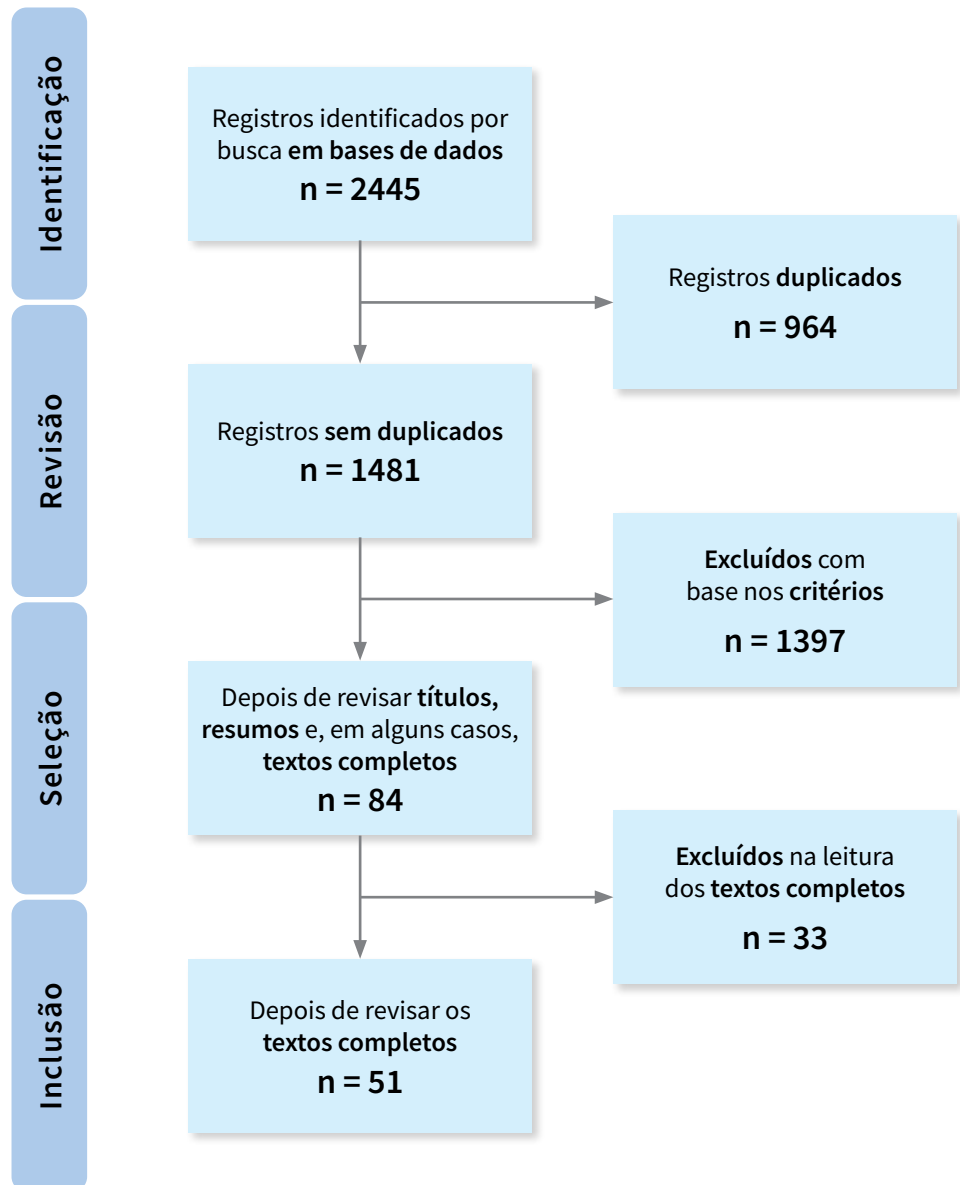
Identificação

Registros identificados por busca em bases de dados
n = 2445

Registros duplicados
n = 964

Revisão

Registros sem duplicados
n = 1481

Excluídos com base nos critérios
n = 1397

Seleção

Depois de revisar títulos, resumos e, em alguns casos, textos completos
n = 84

Excluídos na leitura dos textos completos
n = 33

Inclusão

Depois de revisar os textos completos
n = 51